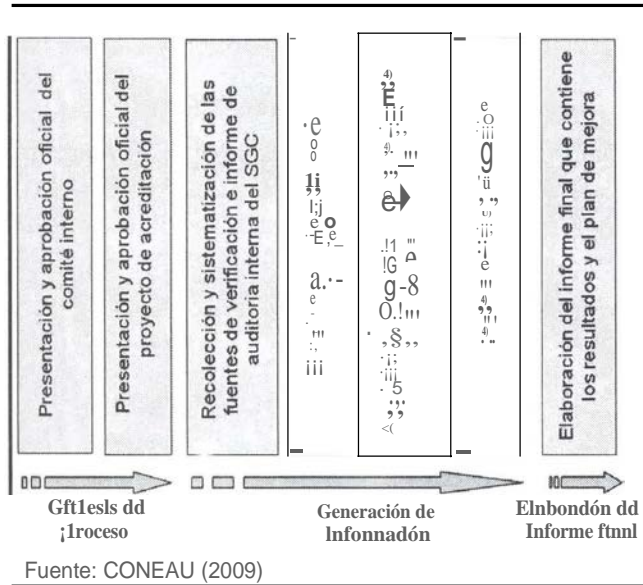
Presentación y aprobación oficial del comité interno

Presentación y aprobación oficial del proyecto de acreditación

Recolección y sistematización de las fuentes de verificación e informe de auditoría interna del SGC

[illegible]

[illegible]

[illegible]

Elaboración del informe final que contiene los resultados y el plan de mejora

Gft1esls dd ¡1roceso

Generación de lnfonnadón

Elnbondón dd Informe ftnnl

Fuente: CONEAU (2009)